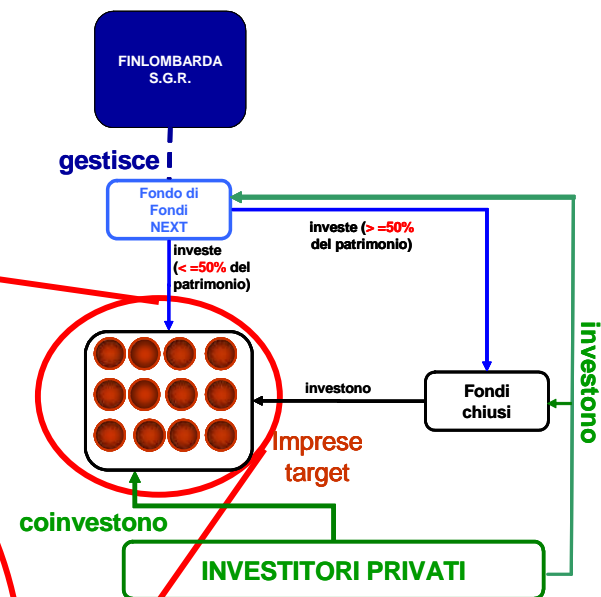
FINLOMBARDA S.G.R.

gestisce

Fondo di Fondi NEXT

investe (< =50% del patrimonio)

investe (> =50% del patrimonio)

investono

Fondi chiusi

investono

Imprese target

coinvestono

INVESTITORI PRIVATI